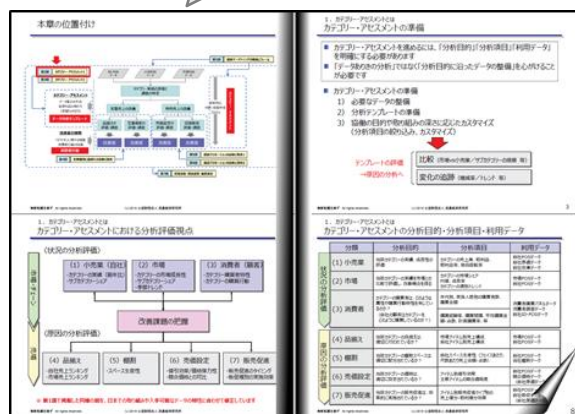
本章の位置付け

1. カテゴリー・アセスメントとは
カテゴリー・アセスメントの準備

■ カテゴリー・アセスメントを進めるには、「分析目的」「分析項目」「利用データ」を明確にする必要があります

■ 「データありきの分析」ではなく「分析目的」に沿ったデータの整備と準備を心がけることが必要です

■ カテゴリー・アセスメントの準備
1) 必要なデータの整備
2) 分析テンプレートの準備
3) 協働の目的や取り組みの深さに応じたカスタマイズ（分析項目の絞り込み、カスタマイズ）

テンプレートの評価
→原因の分析へ

比較（自社の市場／サブカテゴリーの動向 等）

変化の追跡（時系列／トレンド 等）

1. カテゴリー・アセスメントとは
カテゴリー・アセスメントにおける分析評価視点

（状況の分析評価）

(1) 小売業（自社）
(2) 市場
(3) 消費者（顧客）

改善課題の把握

（原因の分析評価）

(4) 品揃え
(5) 棚割
(6) 売価設定
(7) 販売促進

1. カテゴリー・アセスメントとは
カテゴリー・アセスメントの分析目的・分析項目・利用データ

| 分類 | | 分析目的 | 分析項目 | 利用データ |
|---|---|---|---|---|
| 状況の分析評価 | (1) 小売業 | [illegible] | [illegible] | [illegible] |
| | (2) 市場 | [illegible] | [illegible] | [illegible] |
| | (3) 消費者 | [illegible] | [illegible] | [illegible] |
| 原因の分析評価 | (4) 品揃え | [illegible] | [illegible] | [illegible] |
| | (5) 棚割 | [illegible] | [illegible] | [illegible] |
| | (6) 売価設定 | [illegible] | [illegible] | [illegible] |
| | (7) 販売促進 | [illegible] | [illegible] | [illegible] |